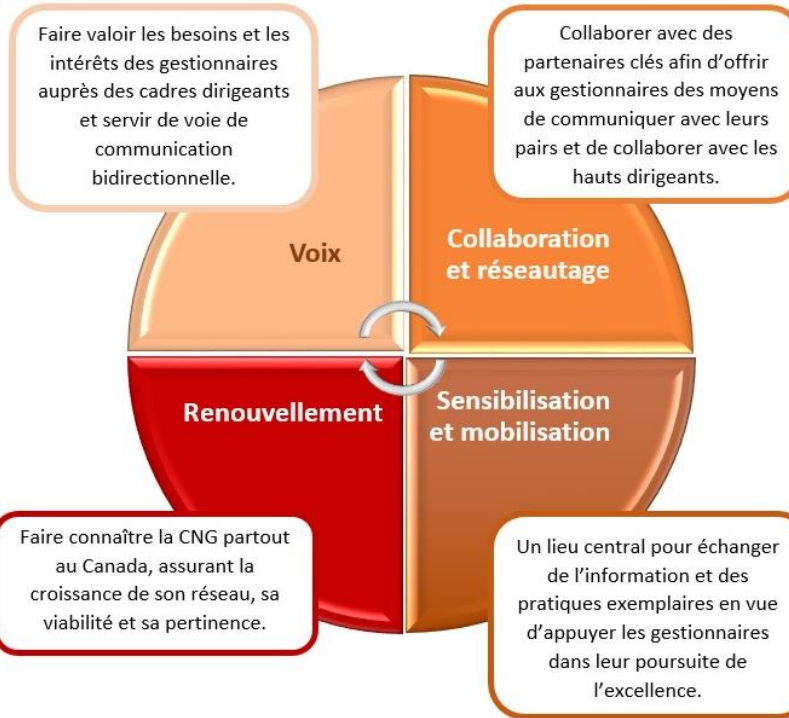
Faire valoir les besoins et les intérêts des gestionnaires auprès des cadres dirigeants et servir de voie de communication bidirectionnelle.

Collaborer avec des partenaires clés afin d'offrir aux gestionnaires des moyens de communiquer avec leurs pairs et de collaborer avec les hauts dirigeants.

Voix

Collaboration et réseautage

Renouvellement

Sensibilisation et mobilisation

Faire connaître la CNG partout au Canada, assurant la croissance de son réseau, sa viabilité et sa pertinence.

Un lieu central pour échanger de l'information et des pratiques exemplaires en vue d'appuyer les gestionnaires dans leur poursuite de l'excellence.